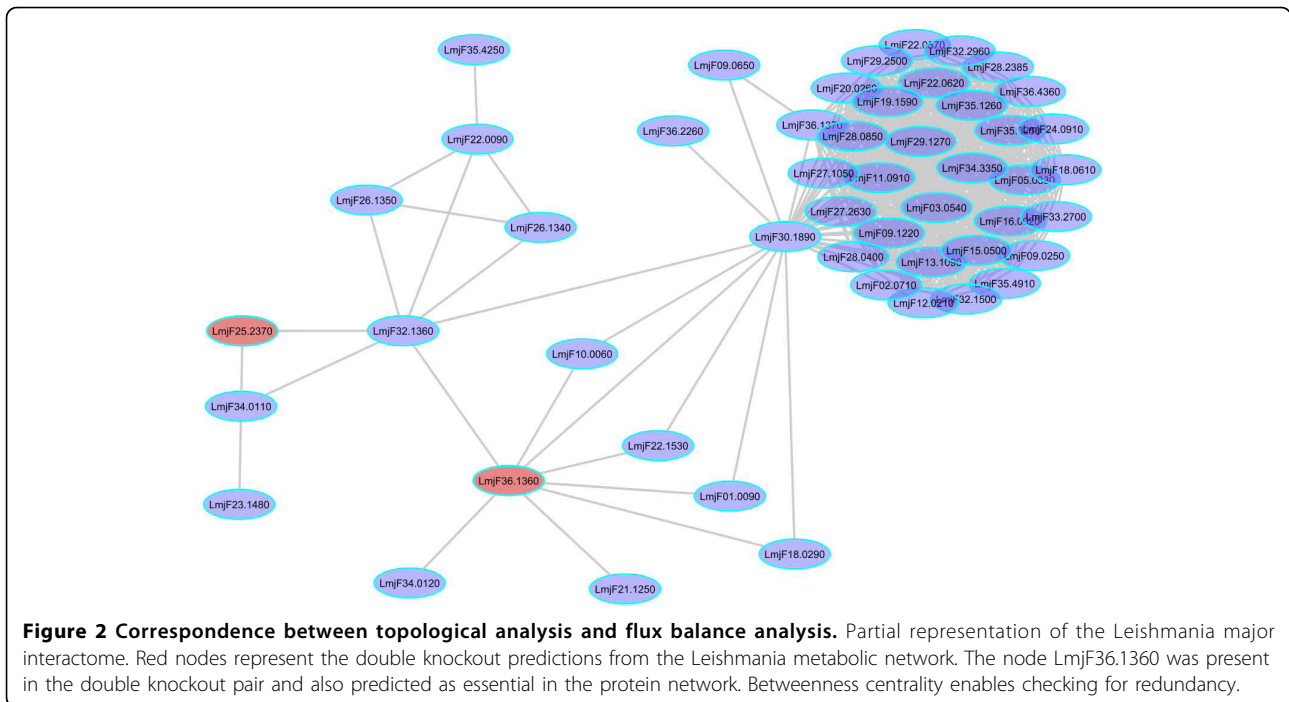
LmjF35.4250

LmjF09.0650

LmjF22.0370
LmjF32.2960
LmjF29.2500
LmjF28.2385
LmjF22.0620
LmjF20.0260
LmjF36.4360
LmjF19.1590
LmjF35.1260
LmjF36.1370
LmjF22.0090
LmjF28.0850
LmjF35.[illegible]
LmjF24.0910
LmjF36.2260
LmjF29.1270
LmjF34.3350
LmjF27.1050
LmjF18.0610
LmjF11.0910
LmjF05.0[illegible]
LmjF26.1350
LmjF03.0540
LmjF27.2630
LmjF16.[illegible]
LmjF33.2700
LmjF26.1340
LmjF09.1220
LmjF30.1890
LmjF15.0500
LmjF13.10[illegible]
LmjF09.0250
LmjF28.0400
LmjF35.4910
LmjF02.0710
LmjF12.0210
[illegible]32.1500
LmjF25.2370
LmjF32.1360
LmjF10.0060
LmjF34.0110
LmjF22.1530
LmjF36.1360
LmjF01.0090
LmjF23.1480
LmjF18.0290
LmjF34.0120
LmjF21.1250

**Figure 2 Correspondence between topological analysis and flux balance analysis.** Partial representation of the Leishmania major interactome. Red nodes represent the double knockout predictions from the Leishmania metabolic network. The node LmjF36.1360 was present in the double knockout pair and also predicted as essential in the protein network. Betweenness centrality enables checking for redundancy.